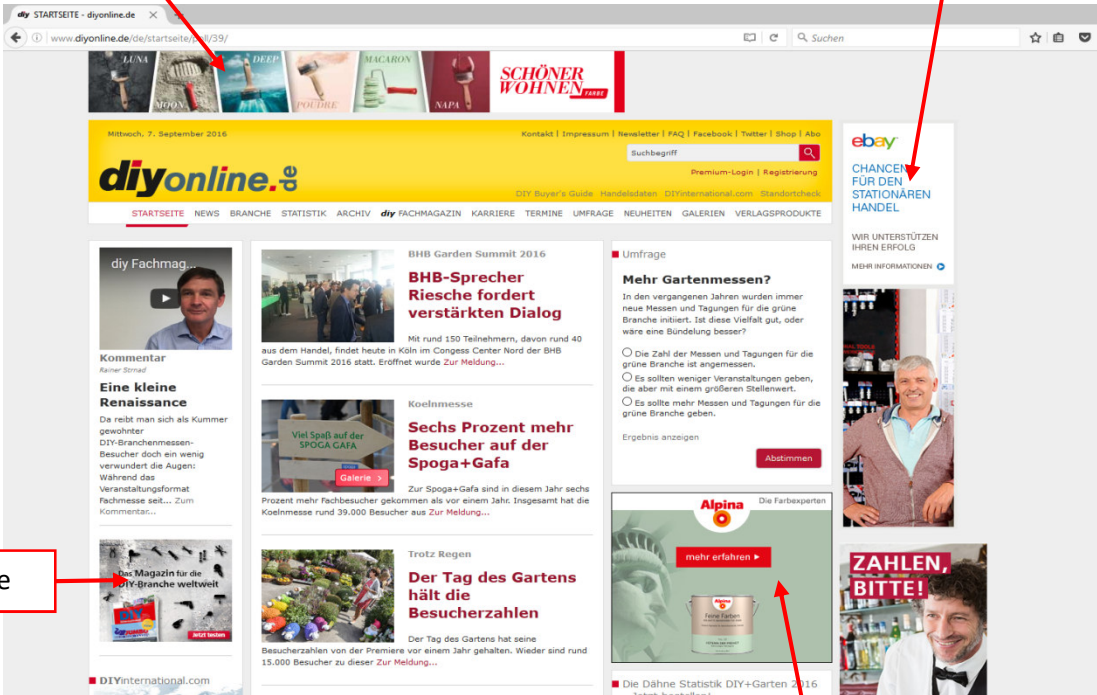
diy STARTSEITE - diyonline.de

www.diyonline.de/de/startseite/p/39/

Suchen

LUNA MOON DEEP POUDRE MACARON NAPA

SCHÖNER WOHNEN FARBE

Mittwoch, 7. September 2016

Kontakt | Impressum | Newsletter | FAQ | Facebook | Twitter | Shop | Abo

Suchbegriff

Premium-Login | Registrierung

diyonline.de

DIY Buyer's Guide Handelsdaten DIYinternational.com Standortcheck

STARTSEITE NEWS BRANCHE STATISTIK ARCHIV diy FACHMAGAZIN KARRIERE TERMINE UMFRAGE NEUHEITEN GALERIEN VERLAGSPRODUKTE

ebay

CHANCEN FÜR DEN STATIONÄREN HANDEL

WIR UNTERSTÜTZEN IHREN ERFOLG

MEHR INFORMATIONEN

diy Fachmag...

Kommentar

Rainer Strnad

Eine kleine Renaissance

Da reibt man sich als Kummer gewohnter DIY-Branchenmessen-Besucher doch ein wenig verwundert die Augen: Während das Veranstaltungsformat Fachmesse seit... Zum Kommentar...

BHB Garden Summit 2016

BHB-Sprecher Riesche fordert verstärkten Dialog

Mit rund 150 Teilnehmern, davon rund 40 aus dem Handel, findet heute in Köln im Congess Center Nord der BHB Garden Summit 2016 statt. Eröffnet wurde Zur Meldung...

Koelnmesse

Sechs Prozent mehr Besucher auf der Spoga+Gafa

Viel Spaß auf der SPOGA GAFA

Galerie >

Zur Spoga+Gafa sind in diesem Jahr sechs Prozent mehr Fachbesucher gekommen als vor einem Jahr. Insgesamt hat die Koelnmesse rund 39.000 Besucher aus Zur Meldung...

Trotz Regen

Der Tag des Gartens hält die Besucherzahlen

Der Tag des Gartens hat seine Besucherzahlen von der Premiere vor einem Jahr gehalten. Wieder sind rund 15.000 Besucher zu dieser Zur Meldung...

Umfrage

Mehr Gartenmessen?

In den vergangenen Jahren wurden immer neue Messen und Tagungen für die grüne Branche initiiert. Ist diese Vielfalt gut, oder wäre eine Bündelung besser?

Die Zahl der Messen und Tagungen für die grüne Branche ist angemessen.

Es sollten weniger Veranstaltungen geben, die aber mit einem größeren Stellenwert.

Es sollte mehr Messen und Tagungen für die grüne Branche geben.

Ergebnis anzeigen

Abstimmen

Alpina Die Farbexperten

mehr erfahren ▸

Alpina Feine Farben

Das Magazin für die DIY-Branche weltweit

Jetzt testen

DIYinternational.com

Die Dähne Statistik DIY+Garten 2016

ZAHLEN, BITTE!

e